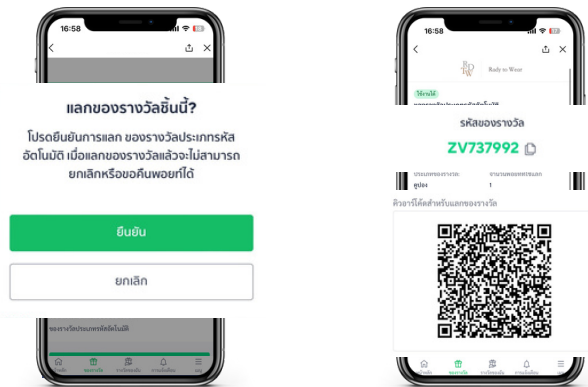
16:58

แลกของรางวัลชิ้นนี้?

โปรดยืนยันการแลก ของรางวัลประเภทรหัสอัตโนมัติ เมื่อแลกของรางวัลแล้วจะไม่สามารถยกเลิกหรือขอคืนพอยท์ได้

ยืนยัน

ยกเลิก

ของรางวัลประเภทรหัสอัตโนมัติ

16:58

Rady to Wear

ใช้งานได้

รหัสของรางวัล

ZV737992

คูปอง

1

คิวอาร์โค้ดสำหรับแลกของรางวัล